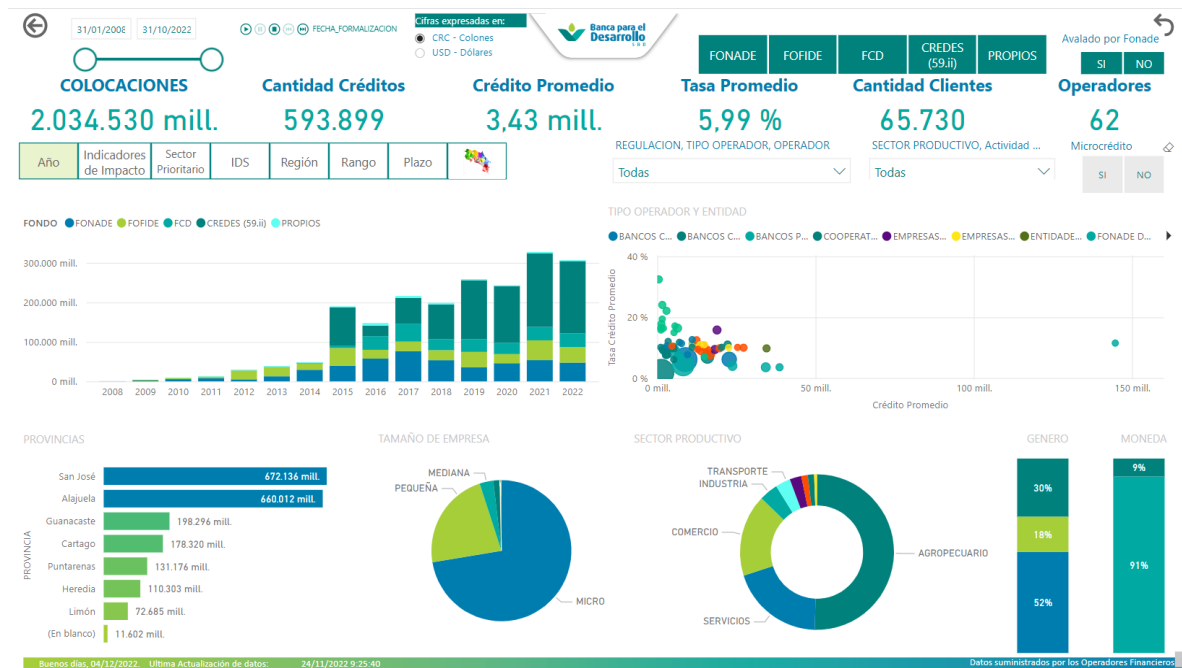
31/01/2008 31/10/2022

FECHA_FORMALIZACION

Cifras expresadas en:
CRC - Colones
USD - Dólares

Banca para el Desarrollo SBD

FONADE FOFIDE FCD CREDES (59.ii) PROPIOS

Avalado por Fonade
SI NO

COLOCACIONES
2.034.530 mill.

Cantidad Créditos
593.899

Crédito Promedio
3,43 mill.

Tasa Promedio
5,99 %

Cantidad Clientes
65.730

Operadores
62

Año | Indicadores de Impacto | Sector Prioritario | IDS | Región | Rango | Plazo

REGULACION, TIPO OPERADOR, OPERADOR
Todas

SECTOR PRODUCTIVO, Actividad ...
Todas

Microcrédito
SI NO

FONDO ● FONADE ● FOFIDE ● FCD ● CREDES (59.ii) ● PROPIOS

300.000 mill.
200.000 mill.
100.000 mill.
0 mill.
2008 2009 2010 2011 2012 2013 2014 2015 2016 2017 2018 2019 2020 2021 2022

TIPO OPERADOR Y ENTIDAD
● BANCOS C... ● BANCOS C... ● BANCOS P... ● COOPERAT... ● EMPRESAS... ● EMPRESAS... ● ENTIDADE... ● FONADE D...

40 %
20 %
0 %
Tasa Crédito Promedio
0 mill. 50 mill. 100 mill. 150 mill.
Crédito Promedio

PROVINCIAS
PROVINCIA
San José 672.136 mill.
Alajuela 660.012 mill.
Guanacaste 198.296 mill.
Cartago 178.320 mill.
Puntarenas 131.176 mill.
Heredia 110.303 mill.
Limón 72.685 mill.
(En blanco) 11.602 mill.

TAMAÑO DE EMPRESA
MEDIANA
PEQUEÑA
MICRO

SECTOR PRODUCTIVO
TRANSPORTE
INDUSTRIA
COMERCIO
AGROPECUARIO
SERVICIOS

GENERO
30%
18%
52%

MONEDA
9%
91%

Buenos días, 04/12/2022. Ultima Actualización de datos: 24/11/2022 9:25:40
Datos suministrados por los Operadores Financieros